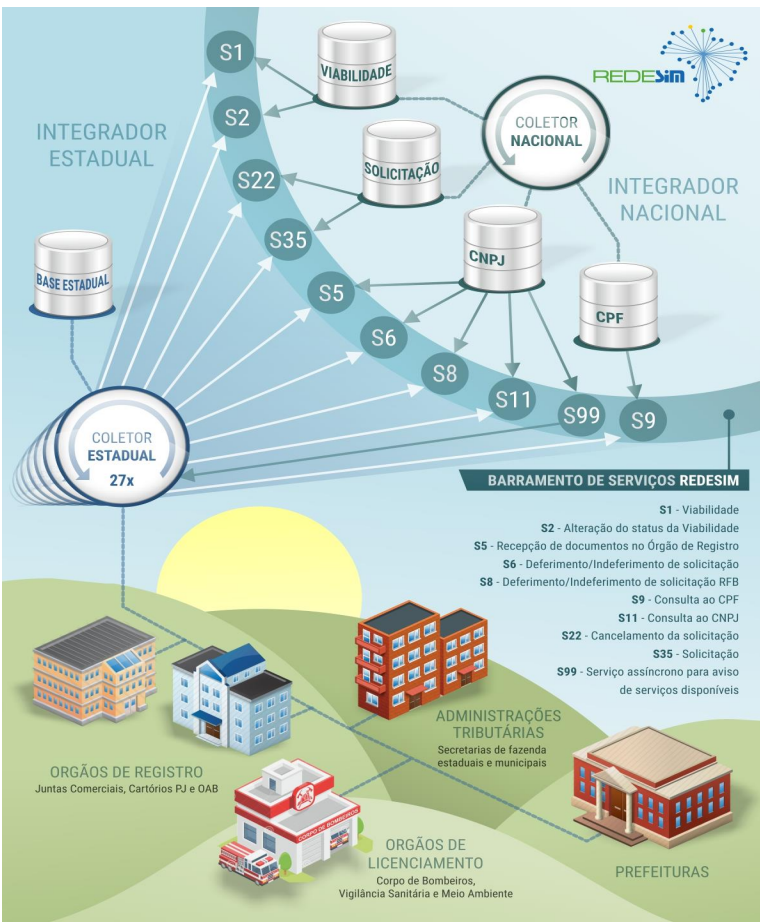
REDESIM

INTEGRADOR ESTADUAL

INTEGRADOR NACIONAL

S1

S2

S22

S35

S5

S6

S8

S11

S99

S9

VIABILIDADE

SOLICITAÇÃO

CNPJ

CPF

BASE ESTADUAL

COLETOR NACIONAL

COLETOR ESTADUAL 27x

BARRAMENTO DE SERVIÇOS REDESIM

S1 - Viabilidade
S2 - Alteração do status da Viabilidade
S5 - Recepção de documentos no Órgão de Registro
S6 - Deferimento/Indeferimento de solicitação
S8 - Deferimento/Indeferimento de solicitação RFB
S9 - Consulta ao CPF
S11 - Consulta ao CNPJ
S22 - Cancelamento da solicitação
S35 - Solicitação
S99 - Serviço assíncrono para aviso de serviços disponíveis

ADMINISTRAÇÕES TRIBUTÁRIAS
Secretarias de fazenda estaduais e municipais

ORGÃOS DE REGISTRO
Juntas Comerciais, Cartórios PJ e OAB

CORPO DE BOMBEIROS

ORGÃOS DE LICENCIAMENTO
Corpo de Bombeiros, Vigilância Sanitária e Meio Ambiente

PREFEITURAS